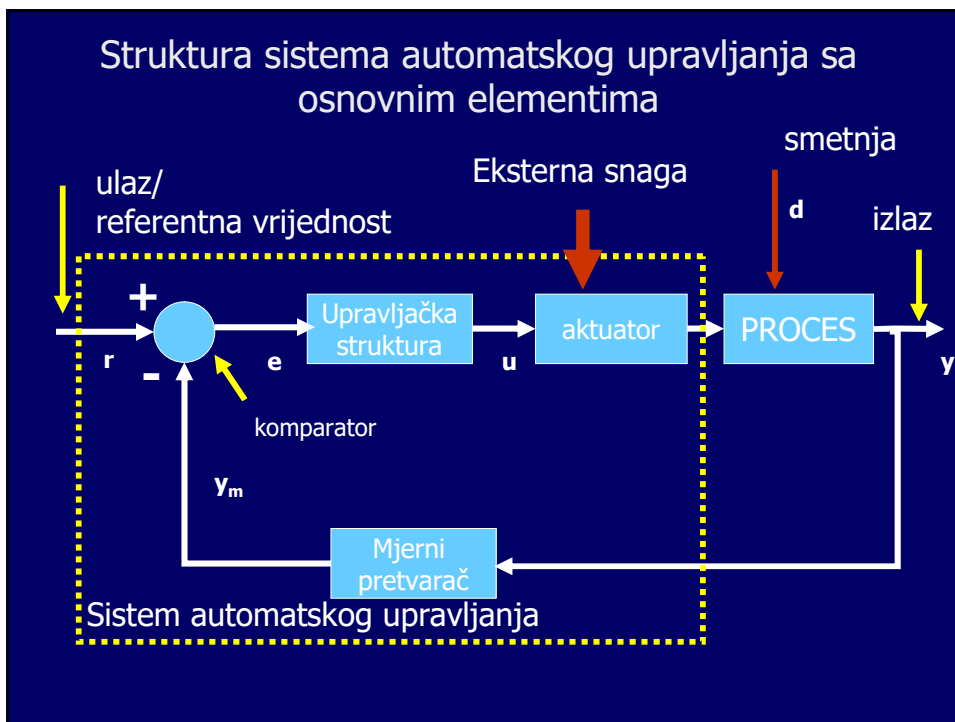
Struktura sistema automatskog upravljanja sa osnovnim elementima

smetnja

Eksterna snaga

ulaz/
referentna vrijednost

d

izlaz

+

r

-

e

Upravljačka struktura

u

aktuator

PROCES

y

komparator

$y_m$

Mjerni pretvarač

Sistem automatskog upravljanja